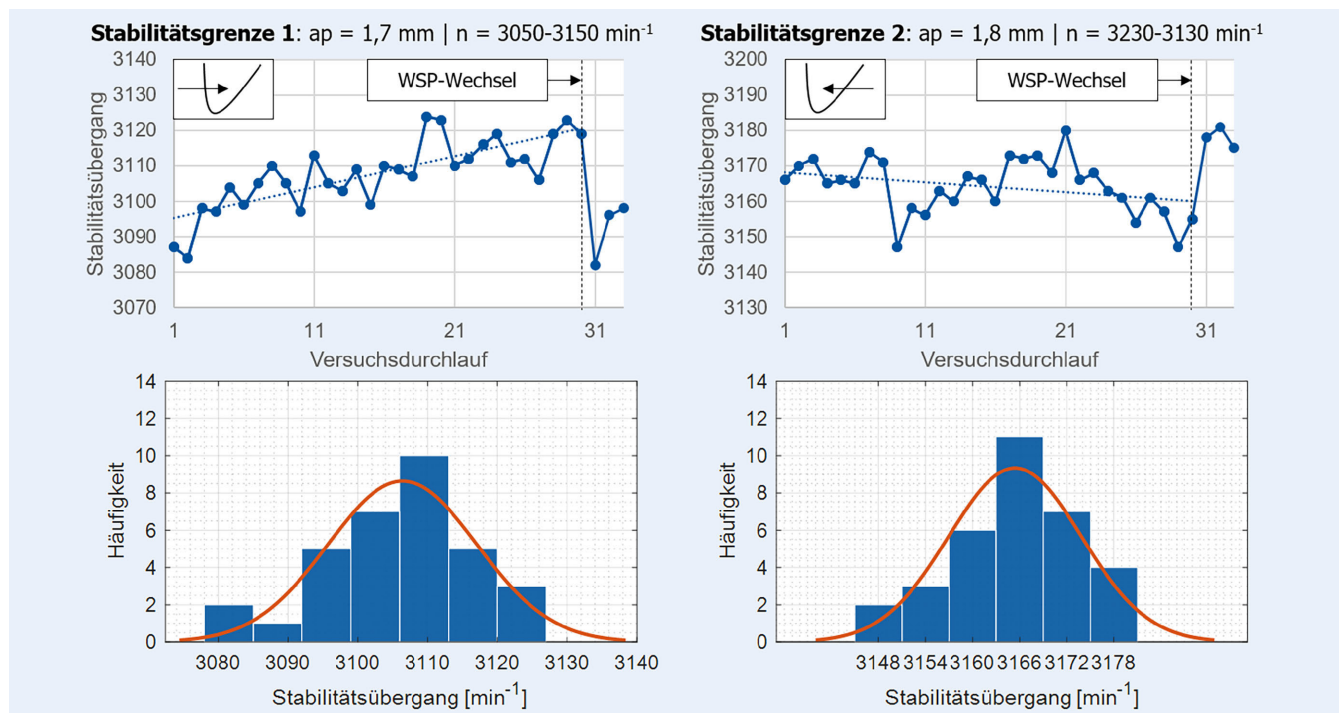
**Stabilitätsgrenze 1**: ap = 1,7 mm | n = 3050-3150 min$^{-1}$

WSP-Wechsel

Stabilitätsübergang

3140
3130
3120
3110
3100
3090
3080
3070

1 11 21 31

Versuchsdurchlauf

**Stabilitätsgrenze 2**: ap = 1,8 mm | n = 3230-3130 min$^{-1}$

WSP-Wechsel

Stabilitätsübergang

3200
3190
3180
3170
3160
3150
3140
3130

1 11 21 31

Versuchsdurchlauf

Häufigkeit

14
12
10
8
6
4
2
0

3080 3090 3100 3110 3120 3130 3140

Stabilitätsübergang [min$^{-1}$]

Häufigkeit

14
12
10
8
6
4
2
0

3148 3154 3160 3166 3172 3178

Stabilitätsübergang [min$^{-1}$]